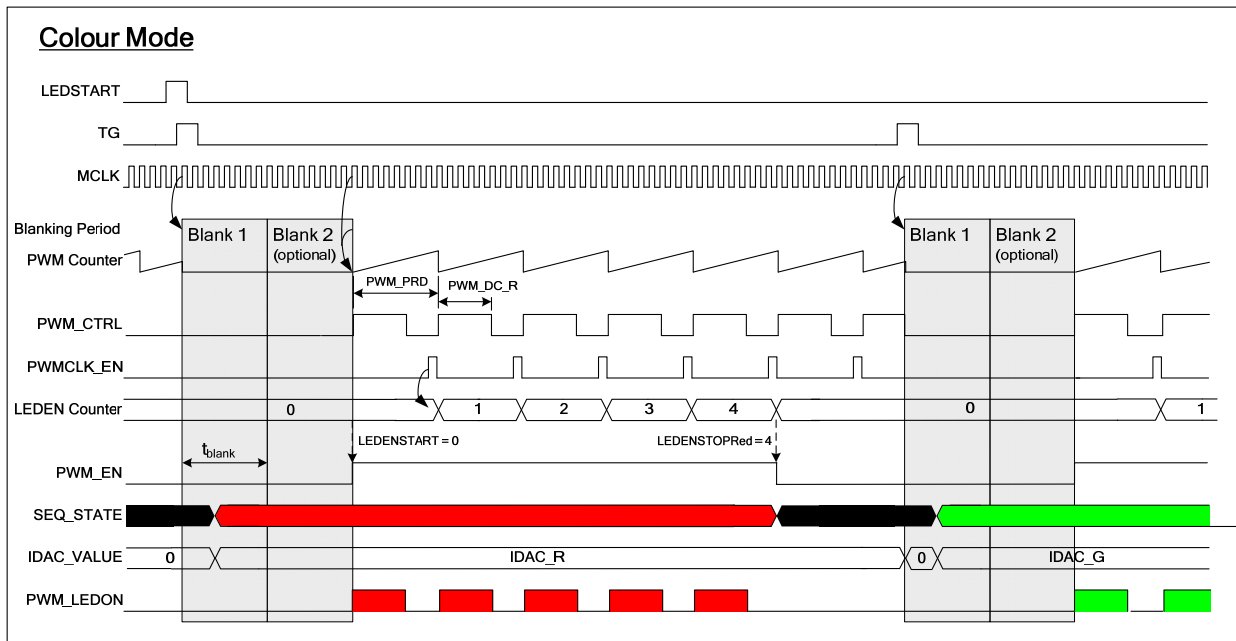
Colour Mode

LEDSTART

TG

MCLK

Blanking Period

PWM Counter

Blank 1

Blank 2 (optional)

Blank 1

Blank 2 (optional)

PWM_PRD

PWM_DC_R

PWM_CTRL

PWMCLK_EN

LEDEN Counter

0

1

2

3

4

0

1

LEDENSTART = 0

LEDENSTOPRed = 4

$t_{blank}$

PWM_EN

SEQ_STATE

IDAC_VALUE

0

IDAC_R

0

IDAC_G

PWM_LEDON